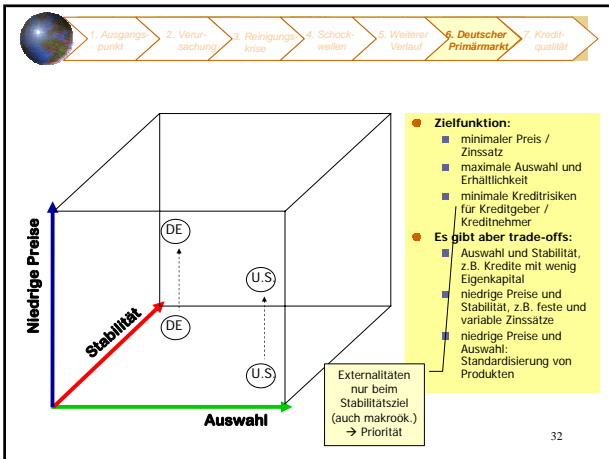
1. Ausgangspunkt
2. Verursachung
3. Reinigungskrise
4. Schockwellen
5. Weiterer Verlauf
6. Deutscher Primärmarkt
7. Kreditqualität

Niedrige Preise

Stabilität

Auswahl

DE

DE

U.S

U.S

Zielfunktion:
minimaler Preis / Zinssatz
maximale Auswahl und Erhältlichkeit
minimale Kreditrisiken für Kreditgeber / Kreditnehmer

Es gibt aber trade-offs:
Auswahl und Stabilität, z.B. Kredite mit wenig Eigenkapital
niedrige Preise und Stabilität, z.B. feste und variable Zinssätze
niedrige Preise und Auswahl: Standardisierung von Produkten

Externalitäten nur beim Stabilitätsziel (auch makroök.) → Priorität

32